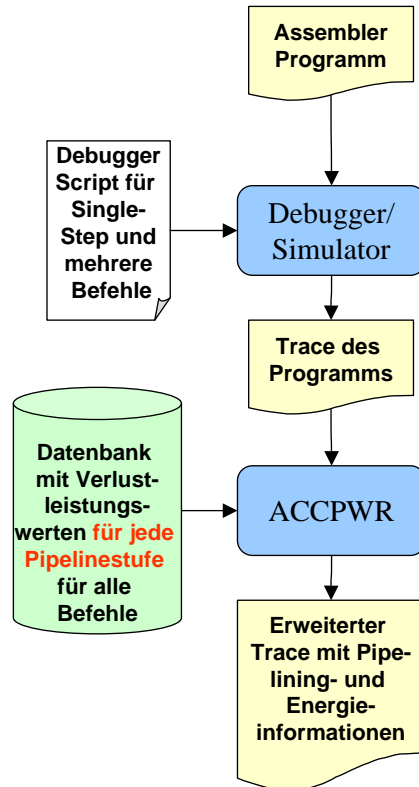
Assembler Programm

Debugger Script für Single-Step und mehrere Befehle

Debugger/ Simulator

Trace des Programms

Datenbank mit Verlustleistungswerten für jede Pipelinestufe für alle Befehle

ACCPWR

Erweiterter Trace mit Pipelining- und Energieinformationen